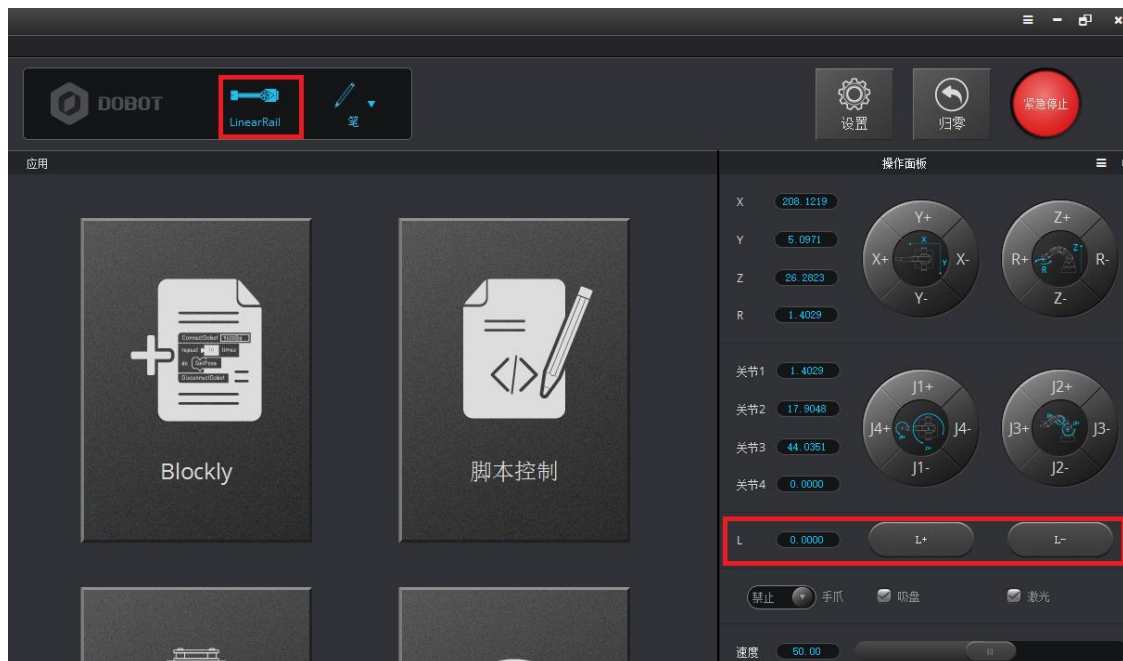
DOBOT

LinearRail

笔

设置

归零

紧急停止

应用

Blockly

脚本控制

操作面板

X 208.1219

Y 5.0971

Z 26.2823

R 1.4029

Y+ X+ X- Y-

Z+ R+ R- Z-

关节1 1.4029

关节2 17.9048

关节3 44.0351

关节4 0.0000

J1+ J4+ J4- J1-

J2+ J3+ J3- J2-

L 0.0000

L+

L-

禁止

手爪

吸盘

激光

速度 50.00